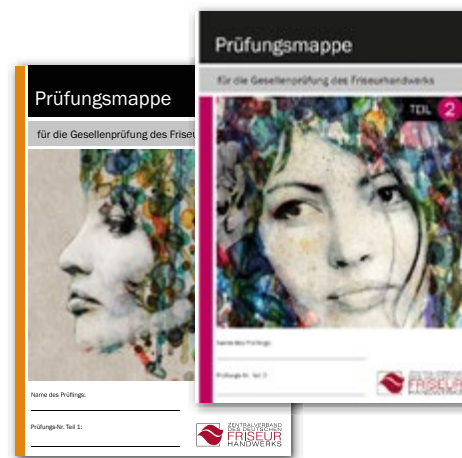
Prüfungsmappe

für die Gesellenprüfung des Friseurhandwerks

TEIL 2

Name des Prüflings:

Prüfungs-Nr. Teil 2:

ZENTRALVERBAND DES DEUTSCHEN FRISEUR HANDWERKS

Prüfungsmappe

für die Gesellenprüfung des Friseur

Name des Prüflings:

Prüfungs-Nr. Teil 1:

ZENTRALVERBAND DES DEUTSCHEN FRISEUR HANDWERKS